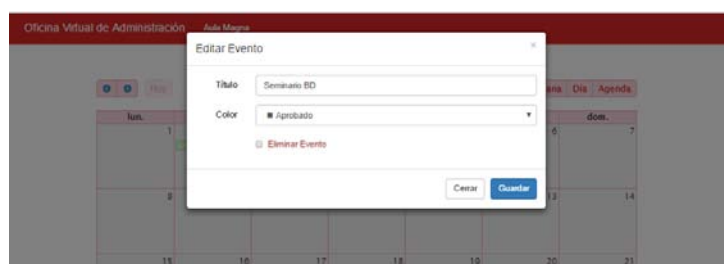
Oficina Virtual de Administración Aula Magna

Editar Evento

×

Título Seminario BD

Color ■ Aprobado

Eliminar Evento

Cerrar Guardar

Hoy

ana Día Agenda

lun.

dom.

1

6

7

8

13

14

15

16

17

18

19

20

21